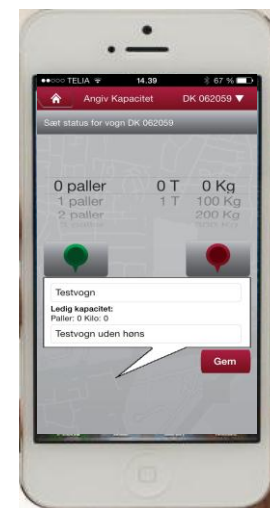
●●○○○ TELIA 14.39 67 %

Angiv Kapacitet DK 062059

Sæt status for vogn DK 062059

0 paller 0 T 0 Kg
1 paller 1 T 100 Kg
2 paller 200 Kg
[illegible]

Testvogn

Ledig kapacitet:
Paller: 0 Kilo: 0

Testvogn uden høns

Gem